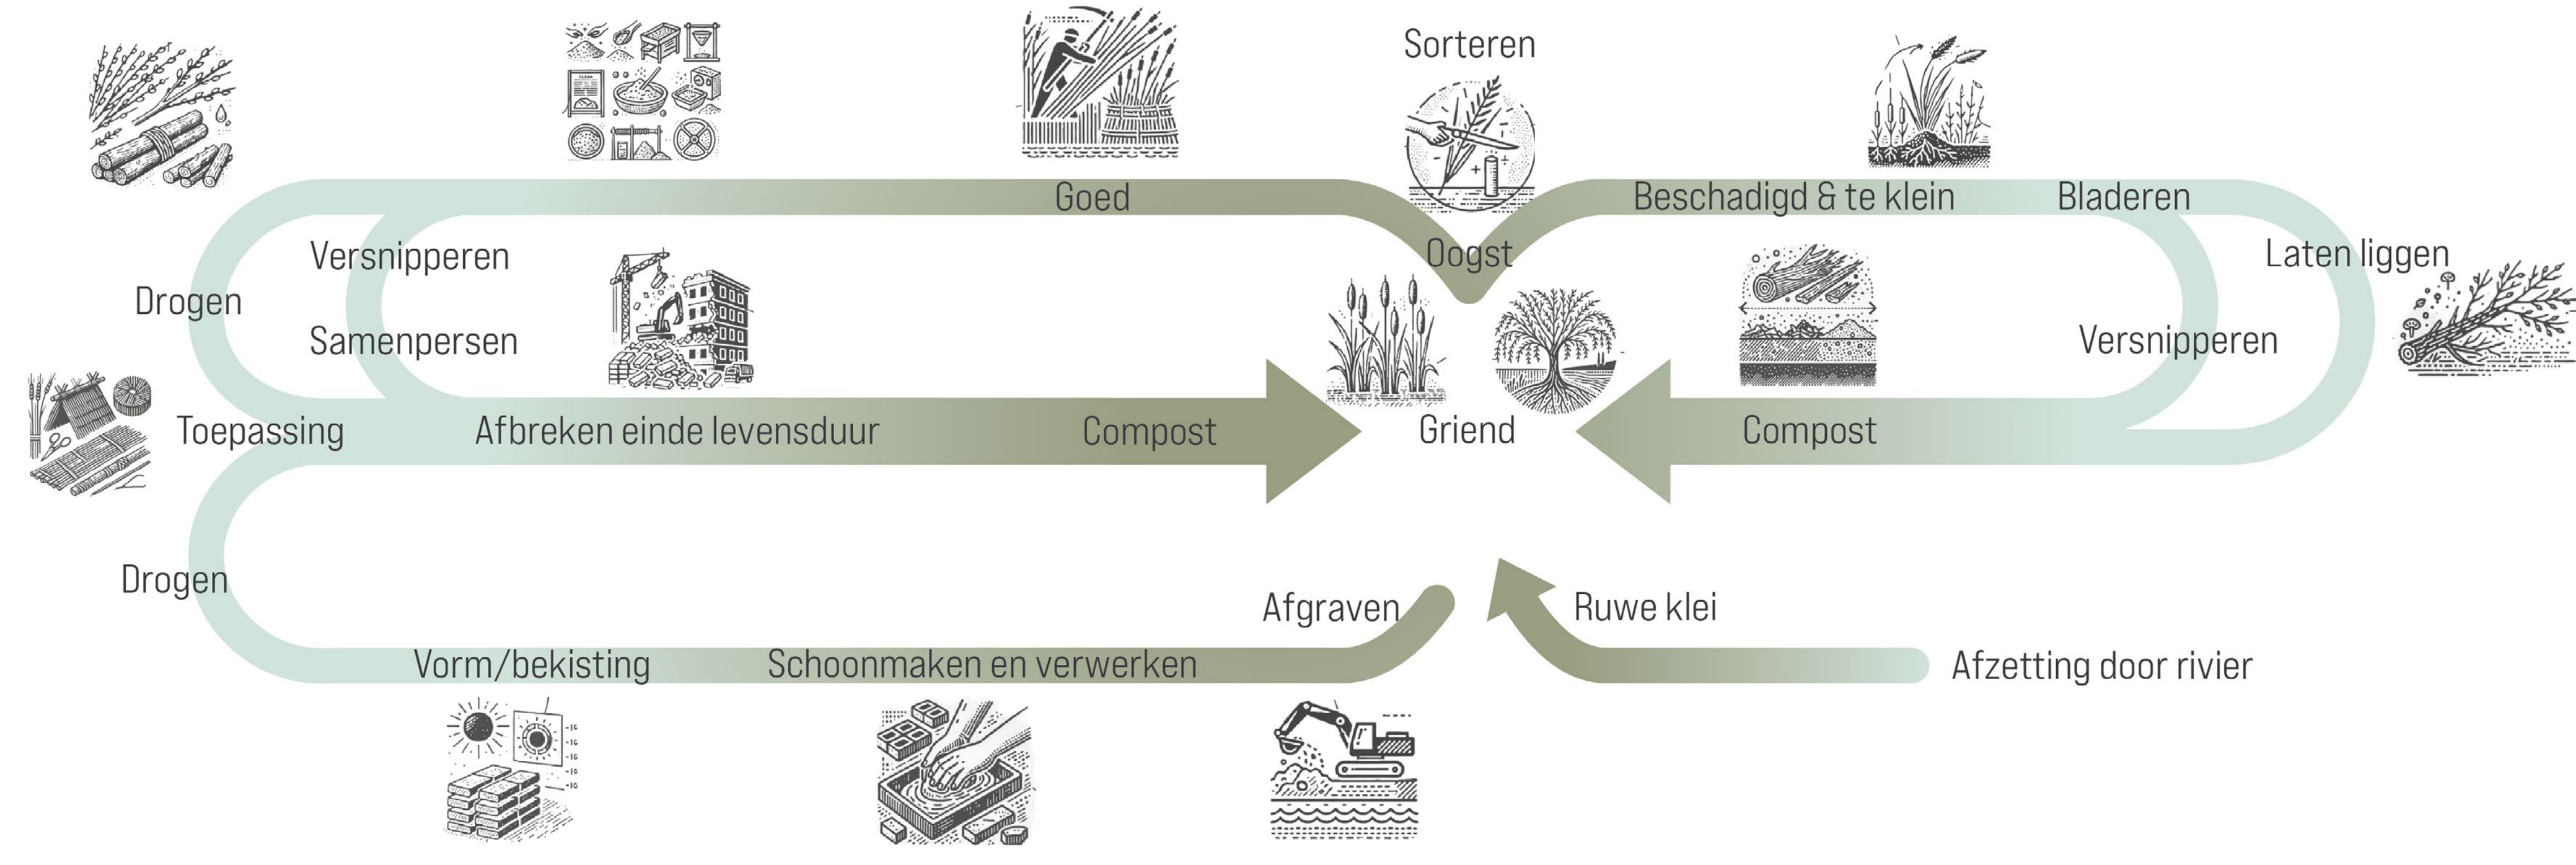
Sorteren

Goed

Beschadigd & te klein

Bladeren

Versnipperen

Drogen

Samenpersen

Oogst

Laten liggen

Versnipperen

Toepassing

Afbreken einde levensduur

Compost

Griend

Compost

Drogen

Afgraven

Ruwe klei

Vorm/bekisting

Schoonmaken en verwerken

Afzetting door rivier